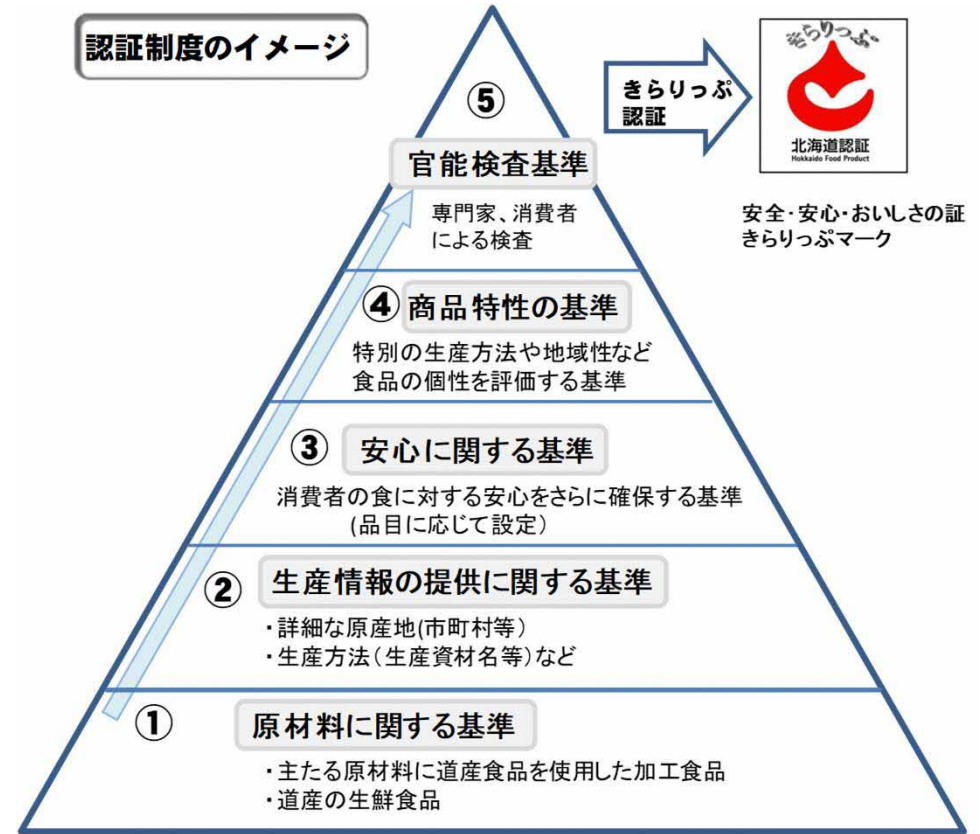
認証制度のイメージ

⑤

官能検査基準

専門家、消費者による検査

きらりっぷ認証

きらりっぷ

北海道認証
Hokkaido Food Product

安全･安心･おいしさの証
きらりっぷマーク

④ 商品特性の基準

特別の生産方法や地域性など食品の個性を評価する基準

③ 安心に関する基準

消費者の食に対する安心をさらに確保する基準
(品目に応じて設定)

② 生産情報の提供に関する基準

・詳細な原産地(市町村等)
・生産方法(生産資材名等)など

① 原材料に関する基準

・主たる原材料に道産食品を使用した加工食品
・道産の生鮮食品